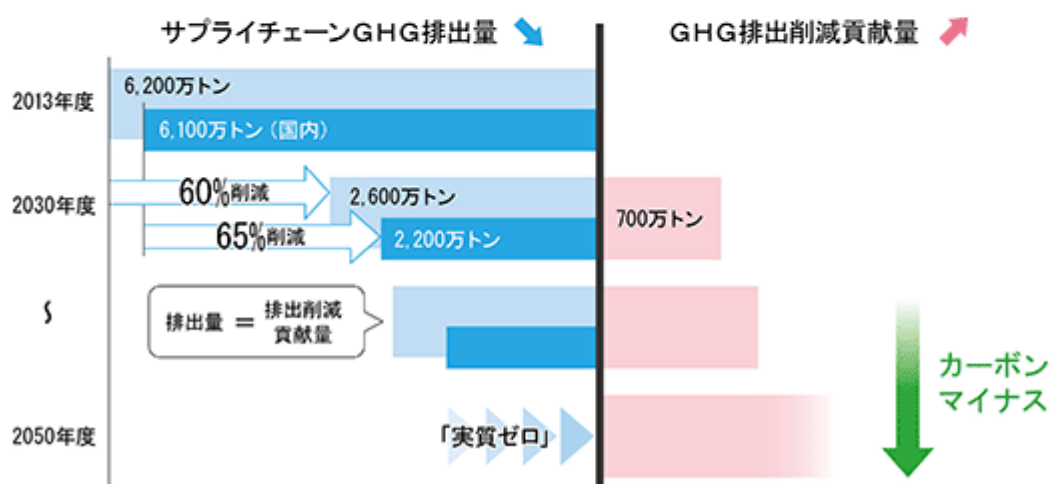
サプライチェーンGHG排出量

GHG排出削減貢献量

2013年度

6,200万トン

6,100万トン（国内）

2030年度

60%削減

2,600万トン

65%削減

2,200万トン

700万トン

〜

排出量 ＝ 排出削減貢献量

カーボンマイナス

2050年度

「実質ゼロ」